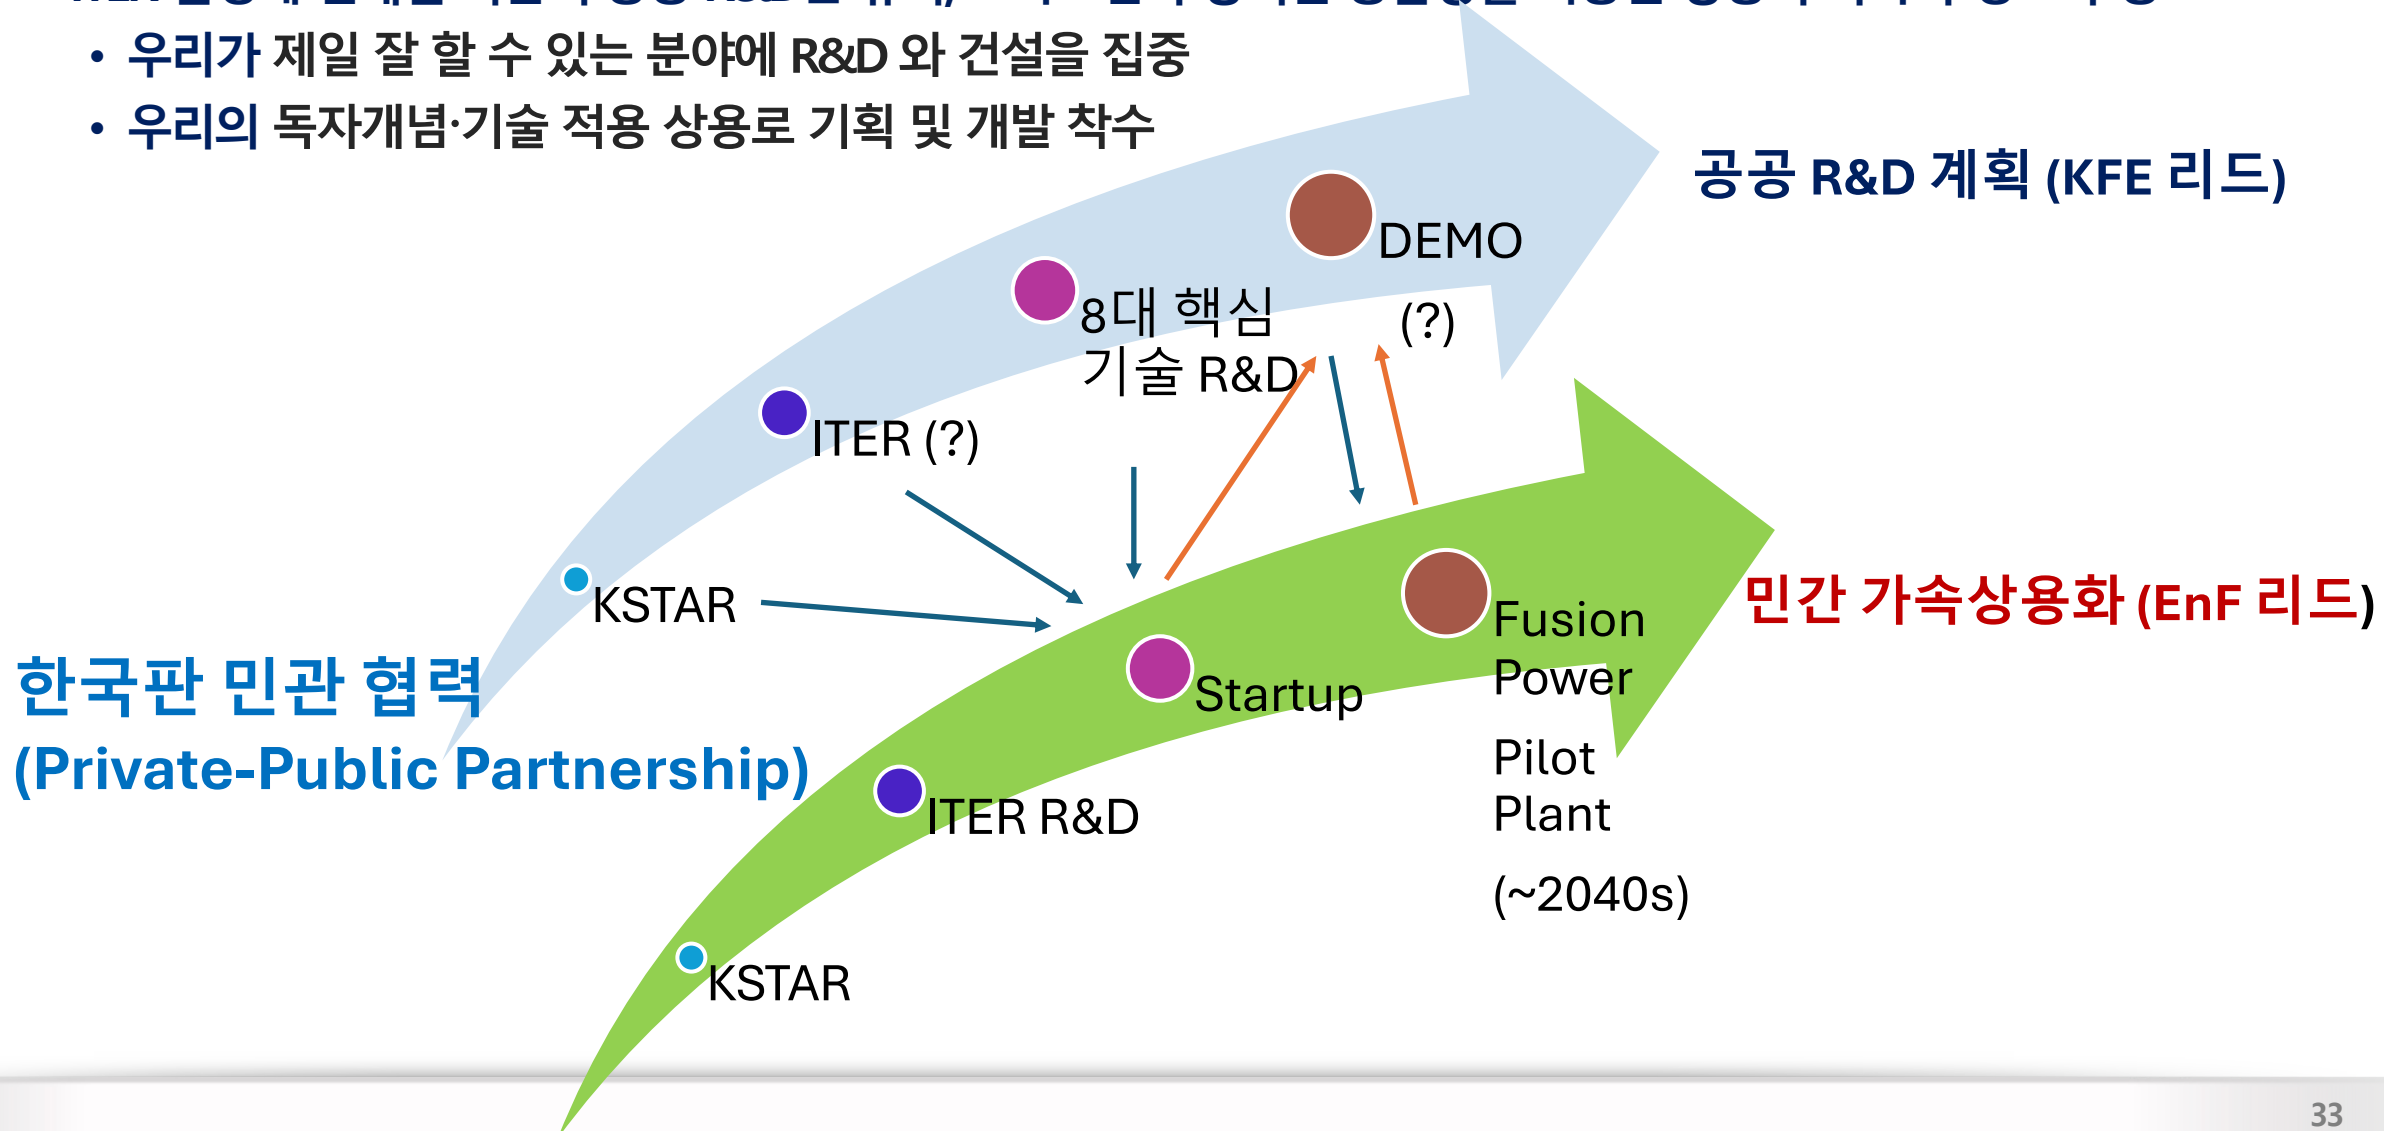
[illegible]

• 우리가 제일 잘 할 수 있는 분야에 R&D 와 건설을 집중

• 우리의 독자개념·기술 적용 상용로 기획 및 개발 착수

공공 R&D 계획 (KFE 리드)

DEMO

(?)

8대 핵심 기술 R&D

ITER (?)

KSTAR

한국판 민관 협력 (Private-Public Partnership)

민간 가속상용화 (EnF 리드)

Fusion Power

Pilot Plant

(~2040s)

Startup

ITER R&D

KSTAR

33